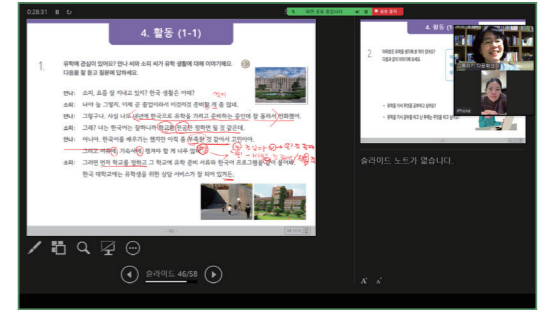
0:28:31

4. 활동 (1-1)

1. 유학에 관심이 있어요? 언니 씨와 소피 씨가 유학 생활에 대해 이야기해요. 다음을 잘 듣고 질문에 답하세요.

언니: 소피, 요즘 잘 지내고 있지? 한국 생활은 어때?

소피: 나야 늘 그렇지, 너야 곧 졸업이라서 이것저것 준비할 게 좀 많네.

언니: 그렇구나. 사실 나도 내년에 한국으로 유학을 가려고 준비하는 중인데 잘 몰라서 전화했어.

소피: 그래? 나는 한국에는 알려니까 학교를 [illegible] 정하면 될 것 같은데.

언니: 아니야. 한국어를 배우기는 했지만 석사 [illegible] 것 같아서 고민이야.

소피: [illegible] 가서 공부하려면 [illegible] 할 게 너무 많아.

소피: 그러면 먼저 학교를 정하고 그 학교에 유학 준비 서류와 한국어 프로그램을 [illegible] 한국 대학교에는 유학생을 위한 상담 서비스가 잘 되어 있거든.

거기

슬라이드 노트가 없습니다.

iPhone

슬라이드 46/58